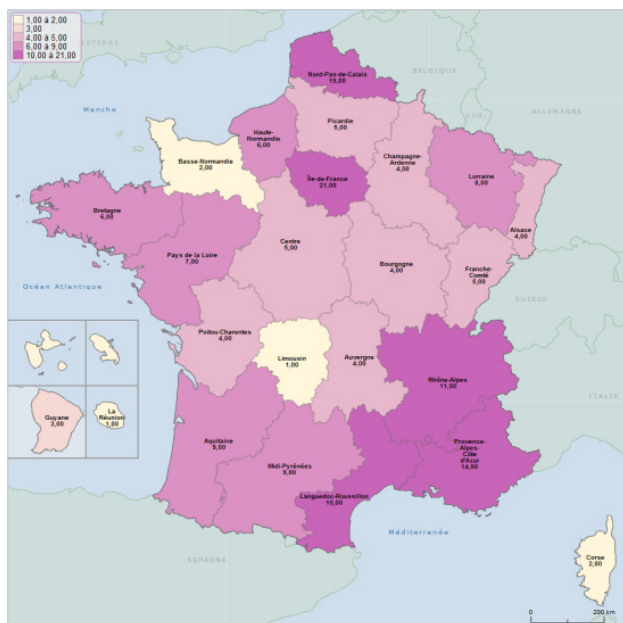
1,00 à 2,00
3,00
4,00 à 5,00
6,00 à 9,00
10,00 à 21,00

ANGLETERRE
BELGIQUE
LUX.
ALLEMAGNE
Manche
Nord-Pas-de-Calais
15,00
Picardie
5,00
Haute-Normandie
6,00
Basse-Normandie
2,00
Île-de-France
21,00
Champagne-Ardenne
4,00
Lorraine
6,00
Alsace
4,00
Bretagne
6,00
Pays de la Loire
7,00
Centre
5,00
Bourgogne
4,00
Franche-Comté
5,00
SUISSE
Océan Atlantique
Poitou-Charentes
4,00
Limousin
1,00
Auvergne
4,00
Rhône-Alpes
11,00
ITALIE
Guyane
3,00
La Réunion
1,00
Aquitaine
5,00
Midi-Pyrénées
9,00
Provence-Alpes-Côte d'Azur
14,00
Languedoc-Roussillon
10,00
Méditerranée
ESPAGNE
Corse
2,00
0
200 km